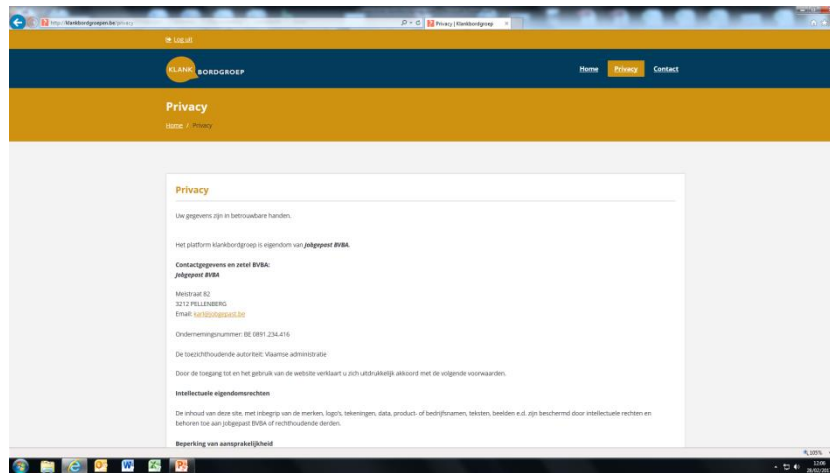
http://klankbordgroepen.be/privacy

Privacy | Klankbordgroep

Log uit

KLANK BORDGROEP

Home Privacy Contact

Privacy

Home / Privacy

Privacy

Uw gegevens zijn in betrouwbare handen.

Het platform klankbordgroep is eigendom van Jobgepast BVBA.

Contactgegevens en zetel BVBA:
Jobgepast BVBA

Meistraat 82
3212 PELLENBERG
Email: karl@jobgepast.be

Ondernemingsnummer: BE 0891.234.416

De toezichthoudende autoriteit: Vlaamse administratie

Door de toegang tot en het gebruik van de website verklaart u zich uitdrukkelijk akkoord met de volgende voorwaarden.

Intellectuele eigendomsrechten

De inhoud van deze site, met inbegrip van de merken, logo's, tekeningen, data, product- of bedrijfsnamen, teksten, beelden e.d. zijn beschermd door intellectuele rechten en behoren toe aan Jobgepast BVBA of rechthoudende derden.

Beperking van aansprakelijkheid

105%

12:06
28/02/20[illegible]